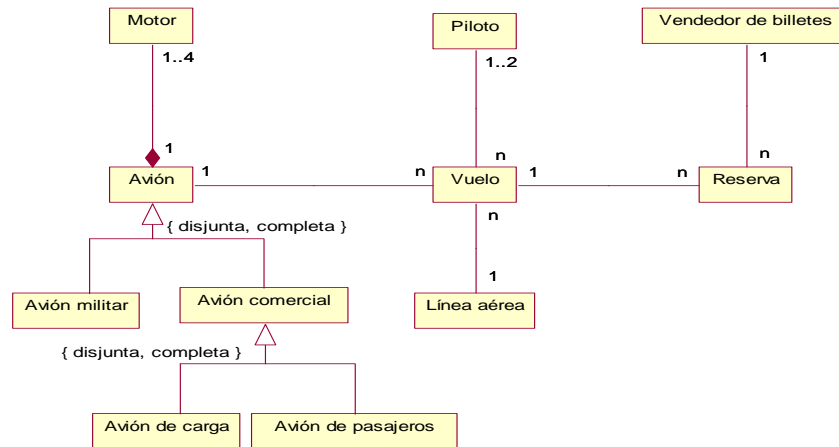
Motor

Piloto

Vendedor de billetes

1..4

1..2

1

1

n

n

1

1

n

n

Avión

Vuelo

Reserva

n

{ disjunta, completa }

1

Avión militar

Avión comercial

Línea aérea

{ disjunta, completa }

Avión de carga

Avión de pasajeros